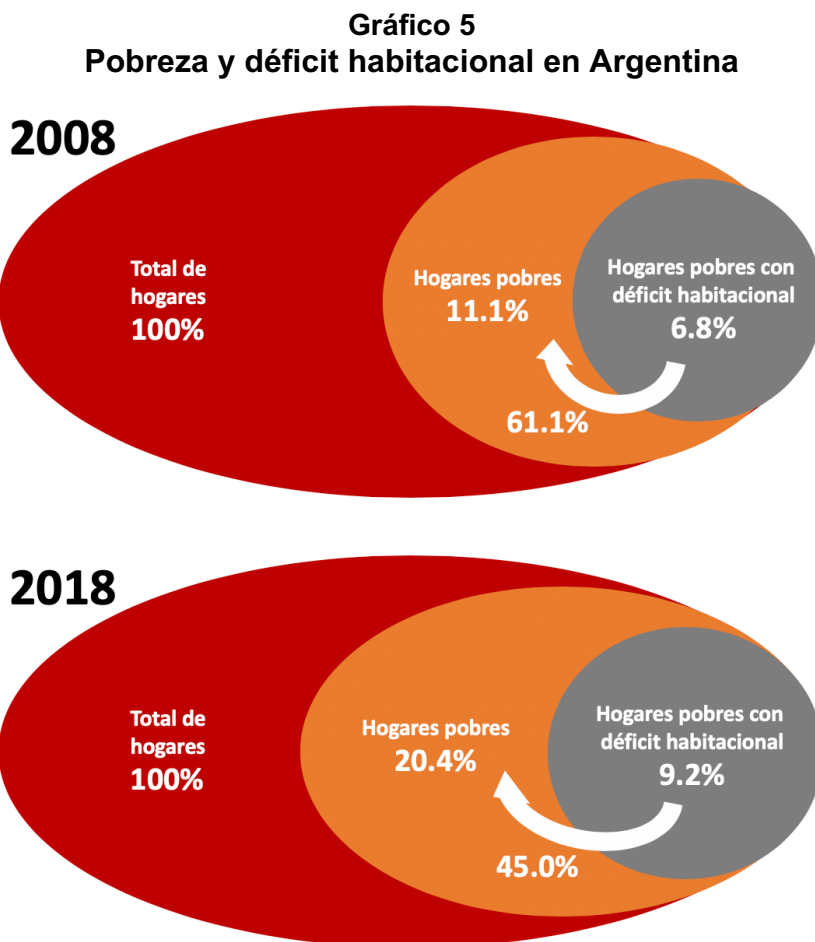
Gráfico 5
Pobreza y déficit habitacional en Argentina

2008

Total de hogares
100%

Hogares pobres
11.1%

Hogares pobres con déficit habitacional
6.8%

61.1%

2018

Total de hogares
100%

Hogares pobres
20.4%

Hogares pobres con déficit habitacional
9.2%

45.0%